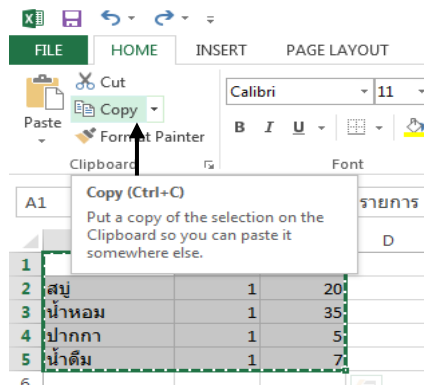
FILE HOME INSERT PAGE LAYOUT

Cut
Copy
Paste
Format Painter
Clipboard

Calibri 11
B I U
Font

A1
รายการ
D

Copy (Ctrl+C)
Put a copy of the selection on the Clipboard so you can paste it somewhere else.

| | | | |
|---|---|---|---|
| 1 | | | |
| 2 | สบู่ | 1 | 20 |
| 3 | น้ำหอม | 1 | 35 |
| 4 | ปากกา | 1 | 5 |
| 5 | น้ำดื่ม | 1 | 7 |
| 6 | | | |